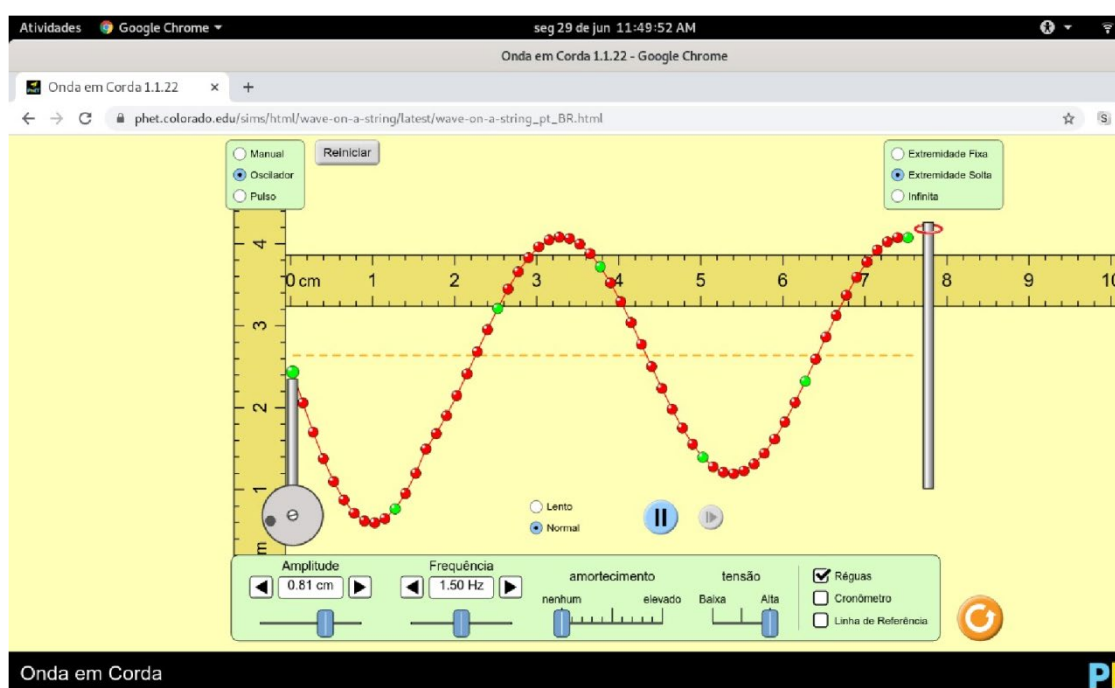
Atividades Google Chrome ▾ seg 29 de jun 11:49:52 AM

Onda em Corda 1.1.22 - Google Chrome

Onda em Corda 1.1.22 × +

phet.colorado.edu/sims/html/wave-on-a-string/latest/wave-on-a-string_pt_BR.html

Manual
Oscilador
Pulso

Reiniciar

Extremidade Fixa
Extremidade Solta
Infinita

0 cm 1 2 3 4 5 6 7 8 9 10

4
3
2
1
cm

Lento
Normal

Amplitude
0.81 cm

Frequência
1.50 Hz

amortecimento
nenhum elevado

tensão
Baixa Alta

Réguas
Cronômetro
Linha de Referência

Onda em Corda